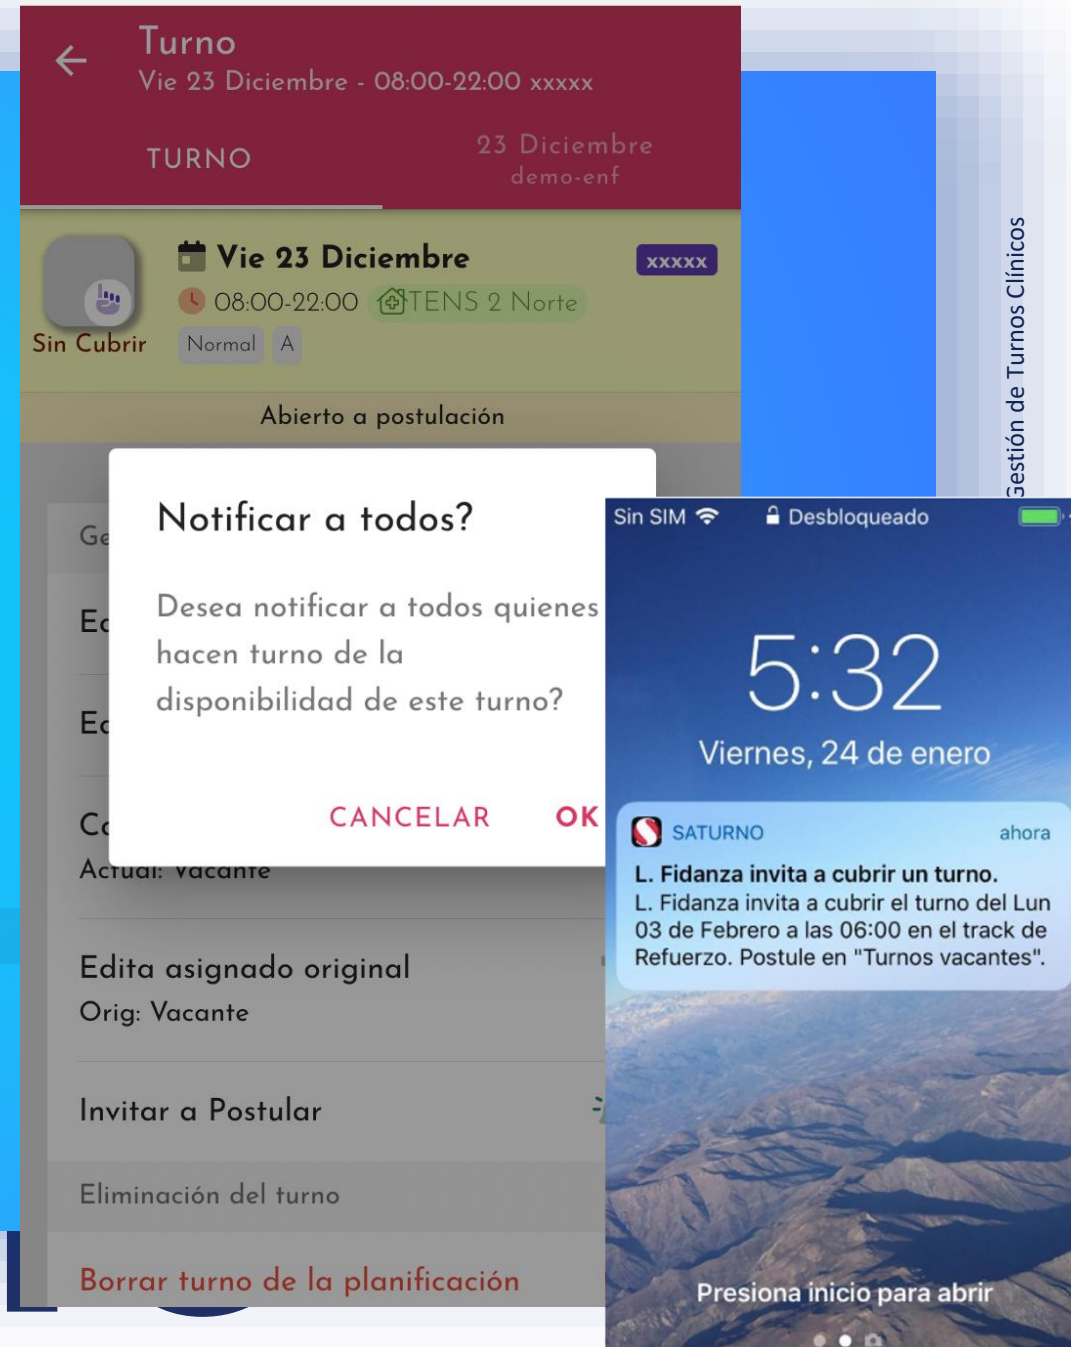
Turno
Vie 23 Diciembre - 08:00-22:00 xxxxx

TURNO

23 Diciembre
demo-enf

Sin Cubrir

Vie 23 Diciembre

xxxxx

08:00-22:00 TENS 2 Norte

Normal A

Abierto a postulación

Ge

Ed

Ed

Co
Actual: Vacante

Edita asignado original
Orig: Vacante

Invitar a Postular

Eliminación del turno

Borrar turno de la planificación

Notificar a todos?

Desea notificar a todos quienes hacen turno de la disponibilidad de este turno?

CANCELAR OK

Gestión de Turnos Clínicos

Sin SIM Desbloqueado

5:32

Viernes, 24 de enero

SATURNO ahora

L. Fidanza invita a cubrir un turno.

L. Fidanza invita a cubrir el turno del Lun 03 de Febrero a las 06:00 en el track de Refuerzo. Postule en "Turnos vacantes".

Presiona inicio para abrir